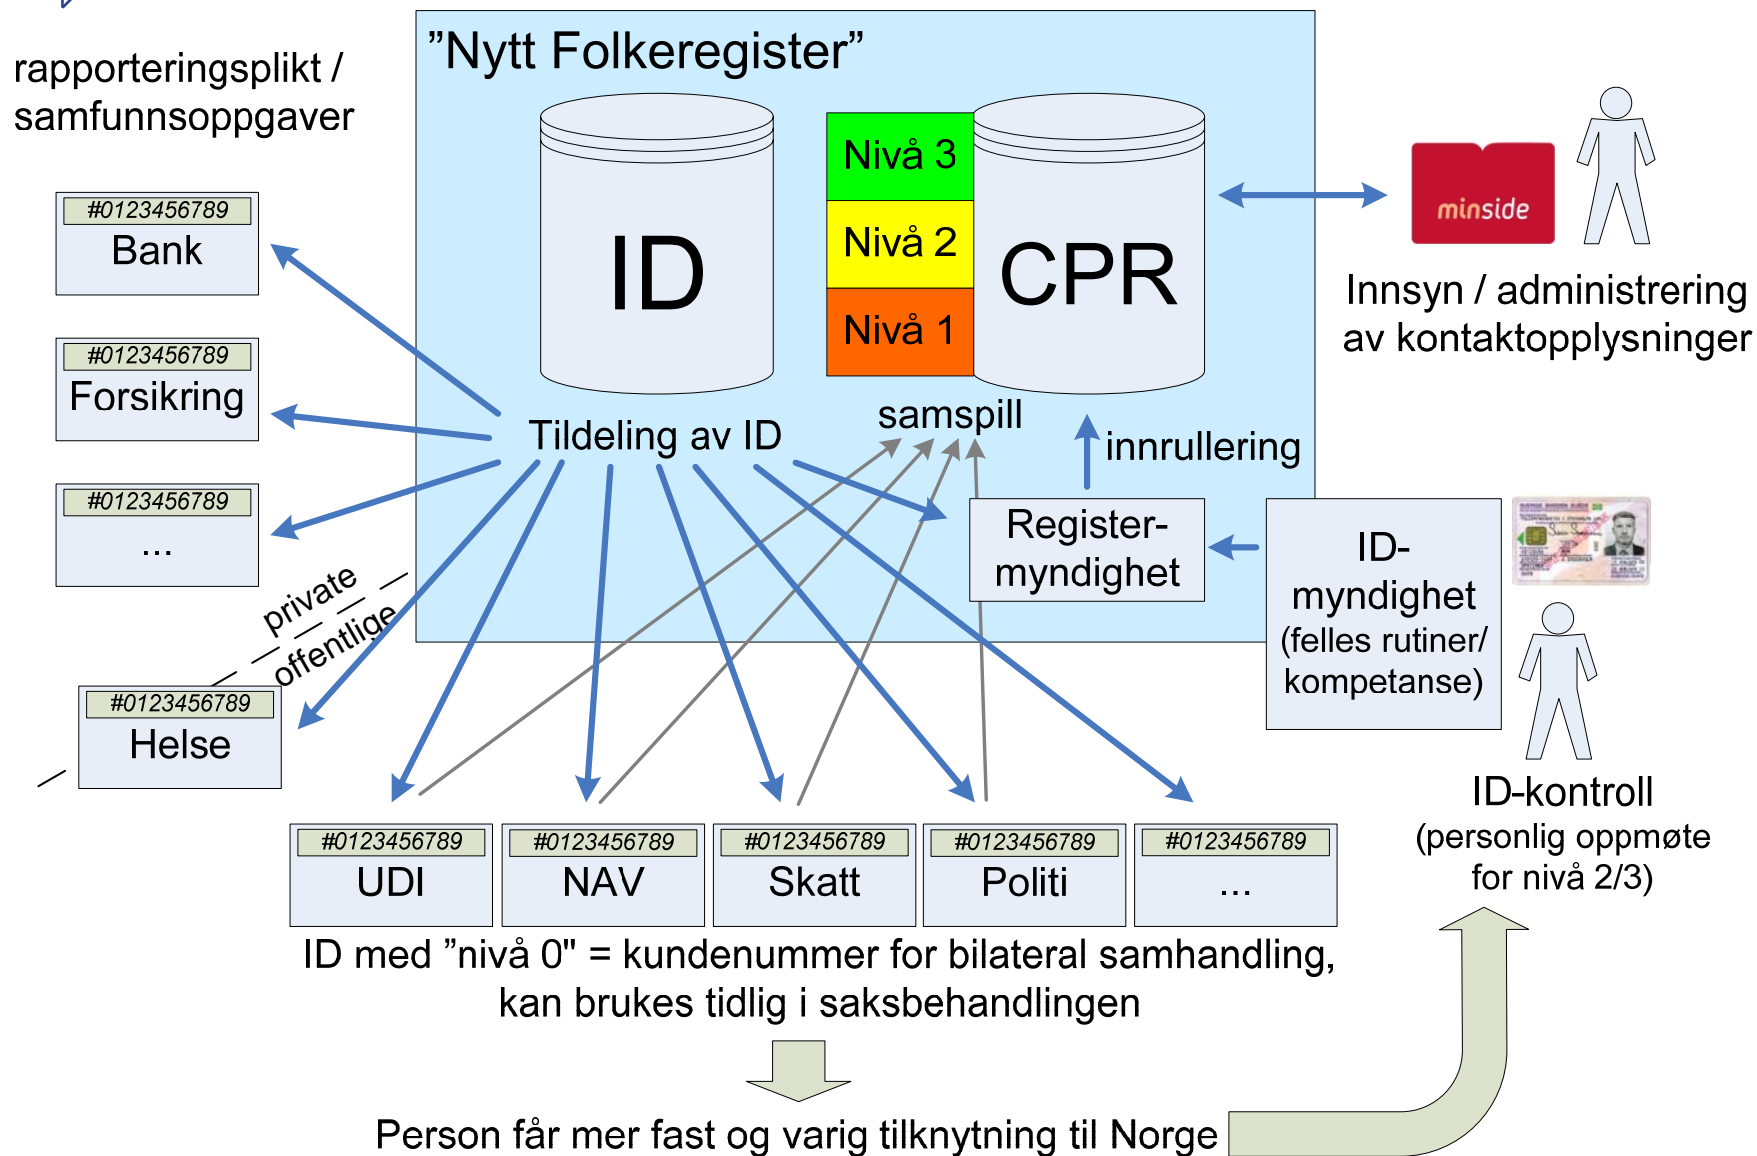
rapporteringsplikt / samfunnsoppgaver

”Nytt Folkeregister”

ID

Nivå 3
Nivå 2
Nivå 1

CPR

minside

Innsyn / administrering av kontaktopplysninger

#0123456789
Bank

#0123456789
Forsikring

#0123456789
...

Tildeling av ID

samspill

innrullering

Register-myndighet

ID-myndighet (felles rutiner/ kompetanse)

private

offentlige

#0123456789
Helse

ID-kontroll (personlig oppmøte for nivå 2/3)

#0123456789
UDI

#0123456789
NAV

#0123456789
Skatt

#0123456789
Politi

#0123456789
...

ID med ”nivå 0" = kundenummer for bilateral samhandling, kan brukes tidlig i saksbehandlingen

Person får mer fast og varig tilknytning til Norge